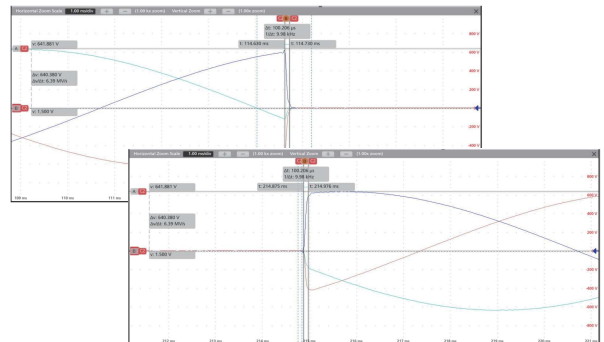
Horizontal Zoom Scale 1.00 ms/div (1.00 ks zoom) Vertical Zoom (1.00x zoom)

A
V: 641.861 V
t: 114.620 ms
t: 114.730 ms
Δt: 100.256 µs
1/Δt: 9.98 kHz
ΔV: 640.380 V
ΔV/Δt: 6.39 MV/s
B
V: 1.500 V
800 V
600 V
400 V
200 V
-200 V
-400 V
100 ms
110 ms
111 ms

Horizontal Zoom Scale 1.00 ms/div (1.00 ks zoom) Vertical Zoom (1.00x zoom)

A
V: 641.861 V
t: 214.675 ms
t: 214.976 ms
Δt: 100.256 µs
1/Δt: 9.98 kHz
ΔV: 640.380 V
ΔV/Δt: 6.39 MV/s
B
V: 1.500 V
800 V
600 V
400 V
200 V
-200 V
-400 V
-600 V
212 ms
213 ms
214 ms
215 ms
216 ms
217 ms
218 ms
219 ms
220 ms
221 ms